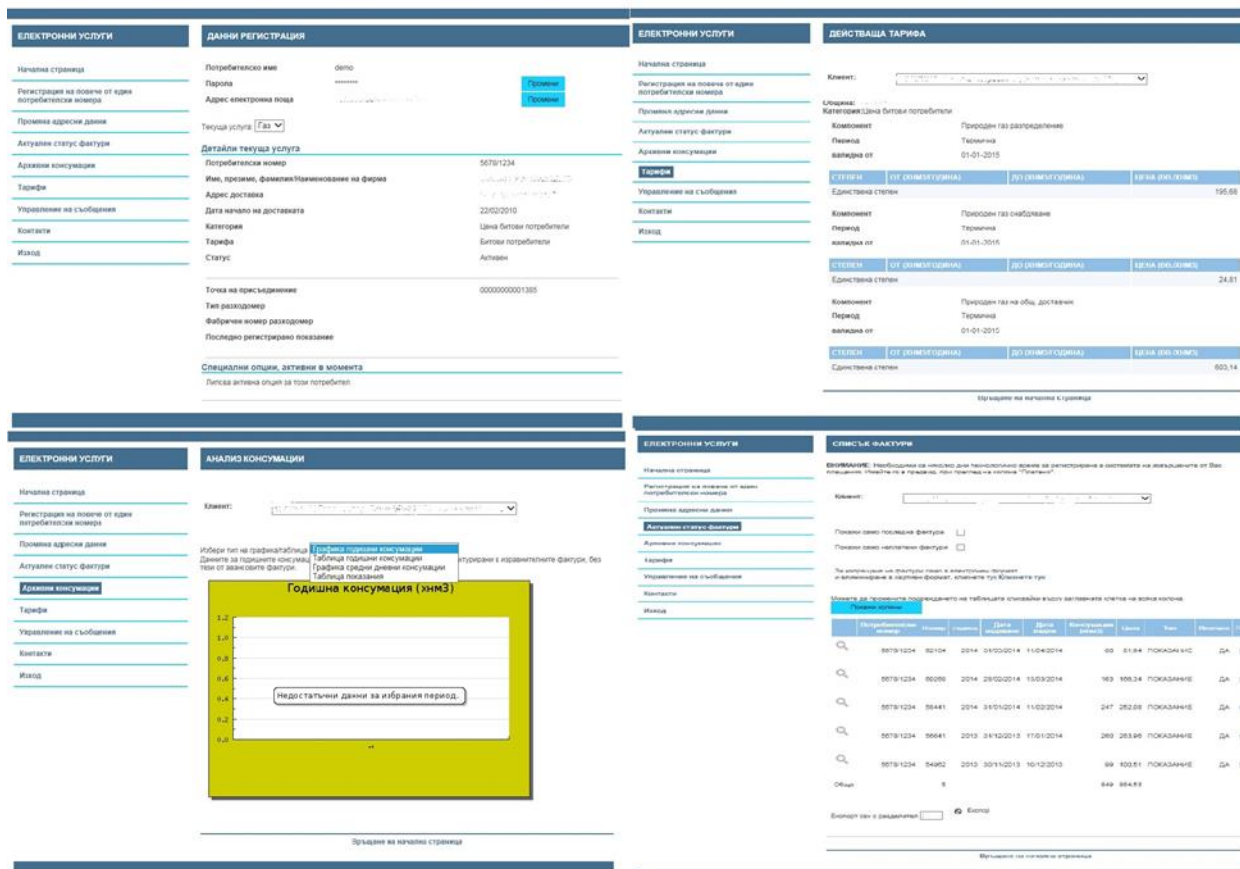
ЕЛЕКТРОННИ УСЛУГИ

Начална страница
Регистрация на повече от един потребителски номера
Промяна адресни данни
Актуален статус фактури
Архивни консумации
Тарифи
Управление на съобщения
Контакти
Изход

ДАННИ РЕГИСТРАЦИЯ

Потребителско име demo
Парола ******** Промени
Адрес електронна поща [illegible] Промени

Текуща услуга: Газ

Детайли текуща услуга

Потребителски номер 5678/1234
Име, презиме, фамилия/Наименование на фирма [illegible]
Адрес доставка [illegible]
Дата начало на доставката 22/02/2010
Категория Цена битови потребители
Тарифа Битови потребители
Статус Активен

Точка на присъединение 00000000001385
Тип разходомер
Фабричен номер разходомер
Последно регистрирано показание

Специални опции, активни в момента
Липсва активна опция за този потребител

ЕЛЕКТРОННИ УСЛУГИ

Начална страница
Регистрация на повече от един потребителски номера
Промяна адресни данни
Актуален статус фактури
Архивни консумации
Тарифи
Управление на съобщения
Контакти
Изход

ДЕЙСТВАЩА ТАРИФА

Клиент: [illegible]

Община: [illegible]
Категория: Цена битови потребители

Компонент Природен газ разпределение
Период Термична
валидна от 01-01-2015

| СТЕПЕН | ОТ (ХНМ3/ГОДИНА) | ДО (ХНМ3/ГОДИНА) | ЦЕНА (ЛВ./ХНМ3) |
|---|---|---|---|
| Единствена степен | | | 195,68 |

Компонент Природен газ снабдяване
Период Термична
валидна от 01-01-2015

| СТЕПЕН | ОТ (ХНМ3/ГОДИНА) | ДО (ХНМ3/ГОДИНА) | ЦЕНА (ЛВ./ХНМ3) |
|---|---|---|---|
| Единствена степен | | | 24,81 |

Компонент Природен газ на общ. доставчик
Период Термична
валидна от 01-01-2015

| СТЕПЕН | ОТ (ХНМ3/ГОДИНА) | ДО (ХНМ3/ГОДИНА) | ЦЕНА (ЛВ./ХНМ3) |
|---|---|---|---|
| Единствена степен | | | 603,14 |

Връщане на начална страница

ЕЛЕКТРОННИ УСЛУГИ

Начална страница
Регистрация на повече от един потребителски номера
Промяна адресни данни
Актуален статус фактури
Архивни консумации
Тарифи
Управление на съобщения
Контакти
Изход

АНАЛИЗ КОНСУМАЦИИ

Клиент: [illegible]

Избери тип на графика/таблица: Графика годишни консумации
Таблица годишни консумации
Графика средни дневни консумации
Таблица показания
Данните за годишните консума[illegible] ...турирани с изравнителните фактури, без тези от авансовите фактури.

Годишна консумация (хнм3)
1.2
1.0
0.8
0.6
0.4
0.2
0.0
Недостатъчни данни за избрания период.

Връщане на начална страница

ЕЛЕКТРОННИ УСЛУГИ

Начална страница
Регистрация на повече от един потребителски номера
Промяна адресни данни
Актуален статус фактури
Архивни консумации
Тарифи
Управление на съобщения
Контакти
Изход

СПИСЪК ФАКТУРИ

ВНИМАНИЕ: Необходимо са няколко дни технологично време за регистриране в системата на плащанията от Вас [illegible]

Клиент: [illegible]

Покажи само последна фактура
Покажи само неплатени фактури

За получаване на фактури само в електронен формат и алиниране в хартиен формат, кликнете тук Кликнете тук

Можете да промените подреждането на таблицата кликвайки върху заглавието клетка на всяка колона.
Покажи колони

| | Потребителски номер | Номер | Година | Дата издаване | Дата падеж | Консумация (хнм3) | Цена | Тип | Платено |
|---|---|---|---|---|---|---|---|---|---|
| | 5678/1234 | 82104 | 2014 | 01/03/2014 | 11/04/2014 | 60 | 61,64 | ПОКАЗАНИЕ | ДА |
| | 5678/1234 | 80266 | 2014 | 28/02/2014 | 10/03/2014 | 163 | 168,34 | ПОКАЗАНИЕ | ДА |
| | 5678/1234 | 56441 | 2014 | 31/01/2014 | 11/02/2014 | 247 | 252,08 | ПОКАЗАНИЕ | ДА |
| | 5678/1234 | 56641 | 2013 | 31/12/2013 | 17/01/2014 | 260 | 263,96 | ПОКАЗАНИЕ | ДА |
| | 5678/1234 | 54962 | 2013 | 30/11/2013 | 10/12/2013 | 99 | 100,51 | ПОКАЗАНИЕ | ДА |
| Общо | | 5 | | | | 849 | 864,53 | | |

Експорт csv с разделител Експорт

Връщане на начална страница